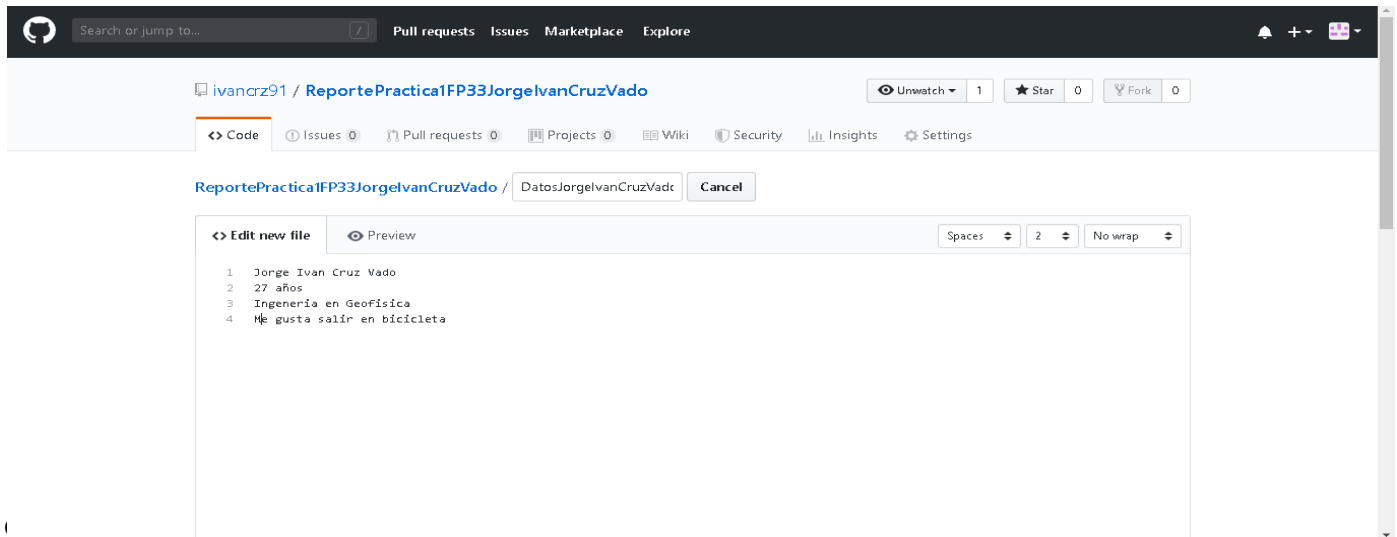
Search or jump to... / Pull requests Issues Marketplace Explore

ivancrz91 / ReportePractica1FP33JorgeIvanCruzVado

Unwatch 1 Star 0 Fork 0

<> Code Issues 0 Pull requests 0 Projects 0 Wiki Security Insights Settings

ReportePractica1FP33JorgeIvanCruzVado / DatosJorgeIvanCruzVadc Cancel

<> Edit new file Preview

Spaces 2 No wrap

1 Jorge Ivan Cruz Vado
2 27 años
3 Ingenería en Geofísica
4 Me gusta salir en bicicleta